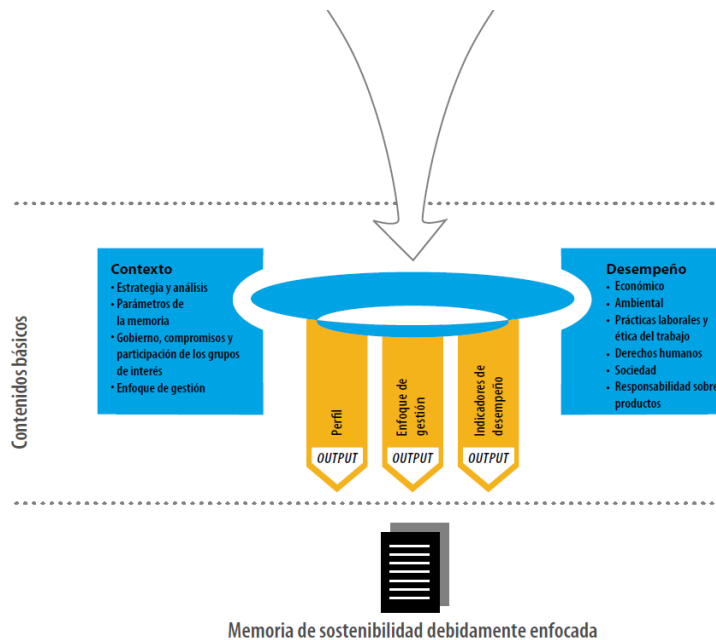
Contenidos básicos

Contexto
• Estrategia y análisis
• Parámetros de la memoria
• Gobierno, compromisos y participación de los grupos de interés
• Enfoque de gestión

Perfil
OUTPUT

Enfoque de gestión
OUTPUT

Indicadores de desempeño
OUTPUT

Desempeño
• Económico
• Ambiental
• Prácticas laborales y ética del trabajo
• Derechos humanos
• Sociedad
• Responsabilidad sobre productos

Memoria de sostenibilidad debidamente enfocada